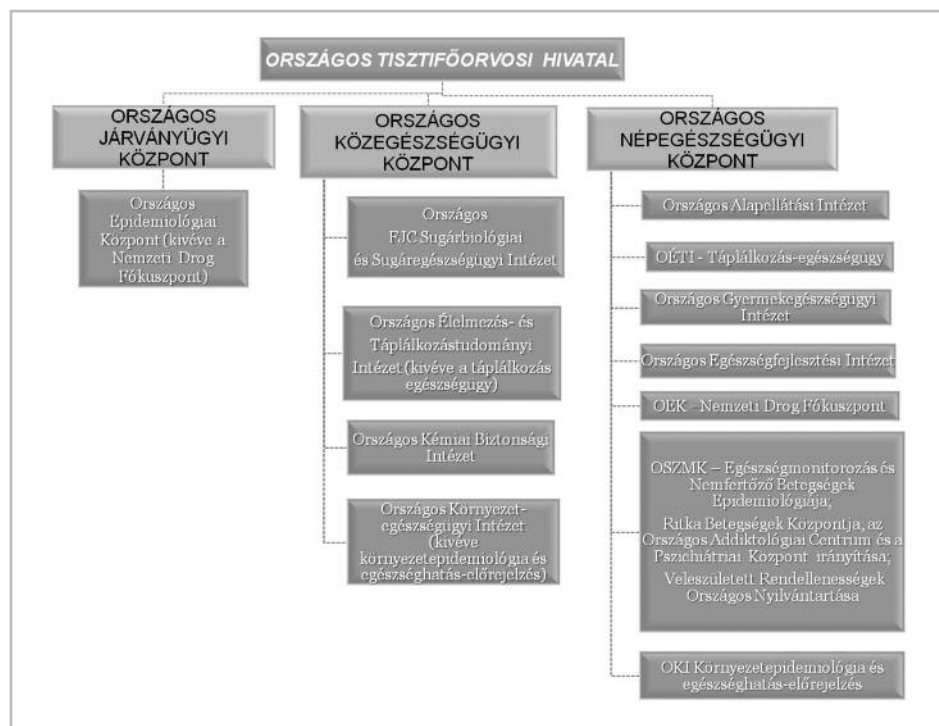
ORSZÁGOS TISZTIFŐORVOSI HIVATAL

ORSZÁGOS JÁRVÁNYÜGYI KÖZPONT

Országos Epidemiológiai Központ (kivéve a Nemzeti Drog Fókuszpont)

ORSZÁGOS KÖZEGÉSZSÉGÜGYI KÖZPONT

Országos FJC Sugárbiológiai és Sugáregészségügyi Intézet

Országos Élelmezés- és Táplálkozástudományi Intézet (kivéve a táplálkozás egészségügy)

Országos Kémiai Biztonsági Intézet

Országos Környezet-egészségügyi Intézet (kivéve környezetepidemiológia és egészséghatás-előrejelzés)

ORSZÁGOS NÉPEGÉSZSÉGÜGYI KÖZPONT

Országos Alapellátási Intézet

OÉTI - Táplálkozás-egészségügy

Országos Gyermekegészségügyi Intézet

Országos Egészségfejlesztési Intézet

OEK - Nemzeti Drog Fókuszpont

OSZMK – Egészségmonitorozás és Nemfertőző Betegségek Epidemiológiája;
Ritka Betegségek Központja, az Országos Addiktológiai Centrum és a Pszichiátriai Központ irányítása;
Veleszületett Rendellenességek Országos Nyilvántartása

OKI Környezetepidemiológia és egészséghatás-előrejelzés